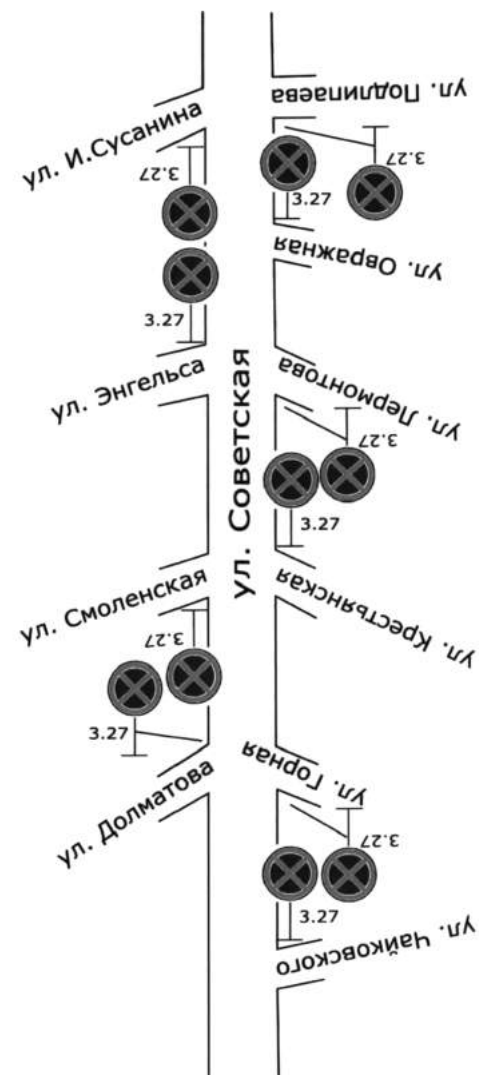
ул. Подлипаева
ул. И.Сусанина
3.27
3.27
3.27
3.27
ул. Овражная
ул. Энгельса
ул. Советская
ул. Лермонтова
3.27
3.27
ул. Крестьянская
ул. Смоленская
3.27
3.27
ул. Горная
ул. Долматова
3.27
3.27
ул. Чайковского